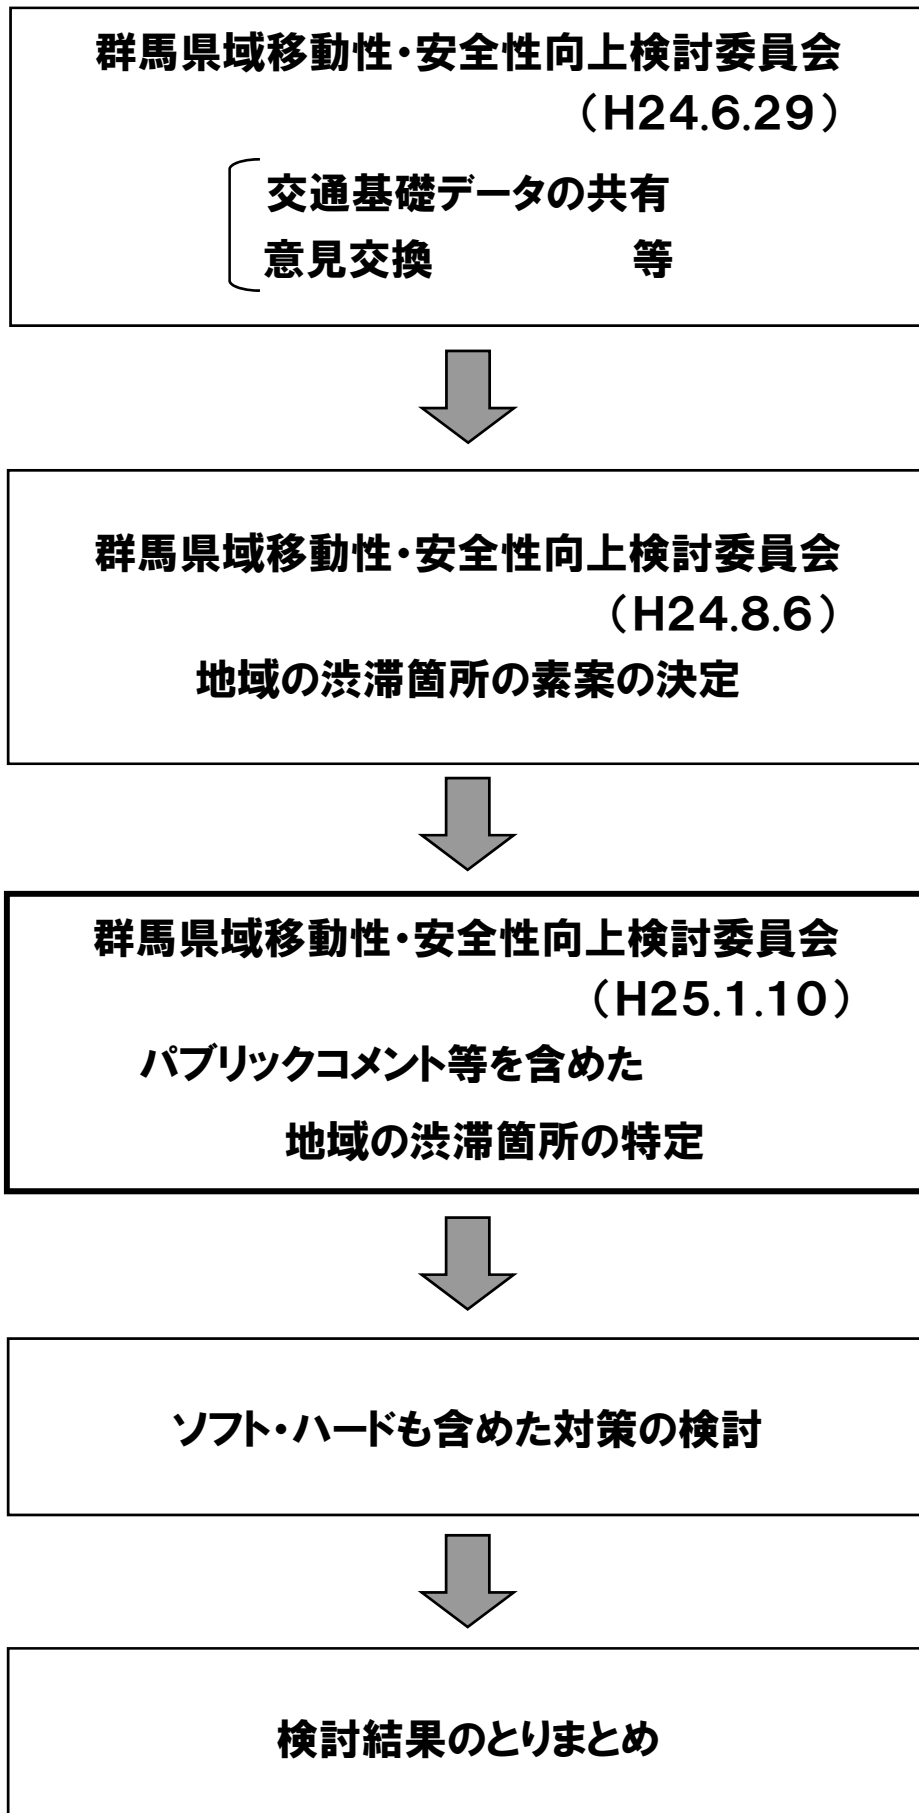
群馬県域移動性・安全性向上検討委員会
（H24.6.29）

交通基礎データの共有
意見交換　　　　　等

群馬県域移動性・安全性向上検討委員会
（H24.8.6）
地域の渋滞箇所の素案の決定

群馬県域移動性・安全性向上検討委員会
（H25.1.10）
パブリックコメント等を含めた
地域の渋滞箇所の特定

ソフト・ハードも含めた対策の検討

検討結果のとりまとめ